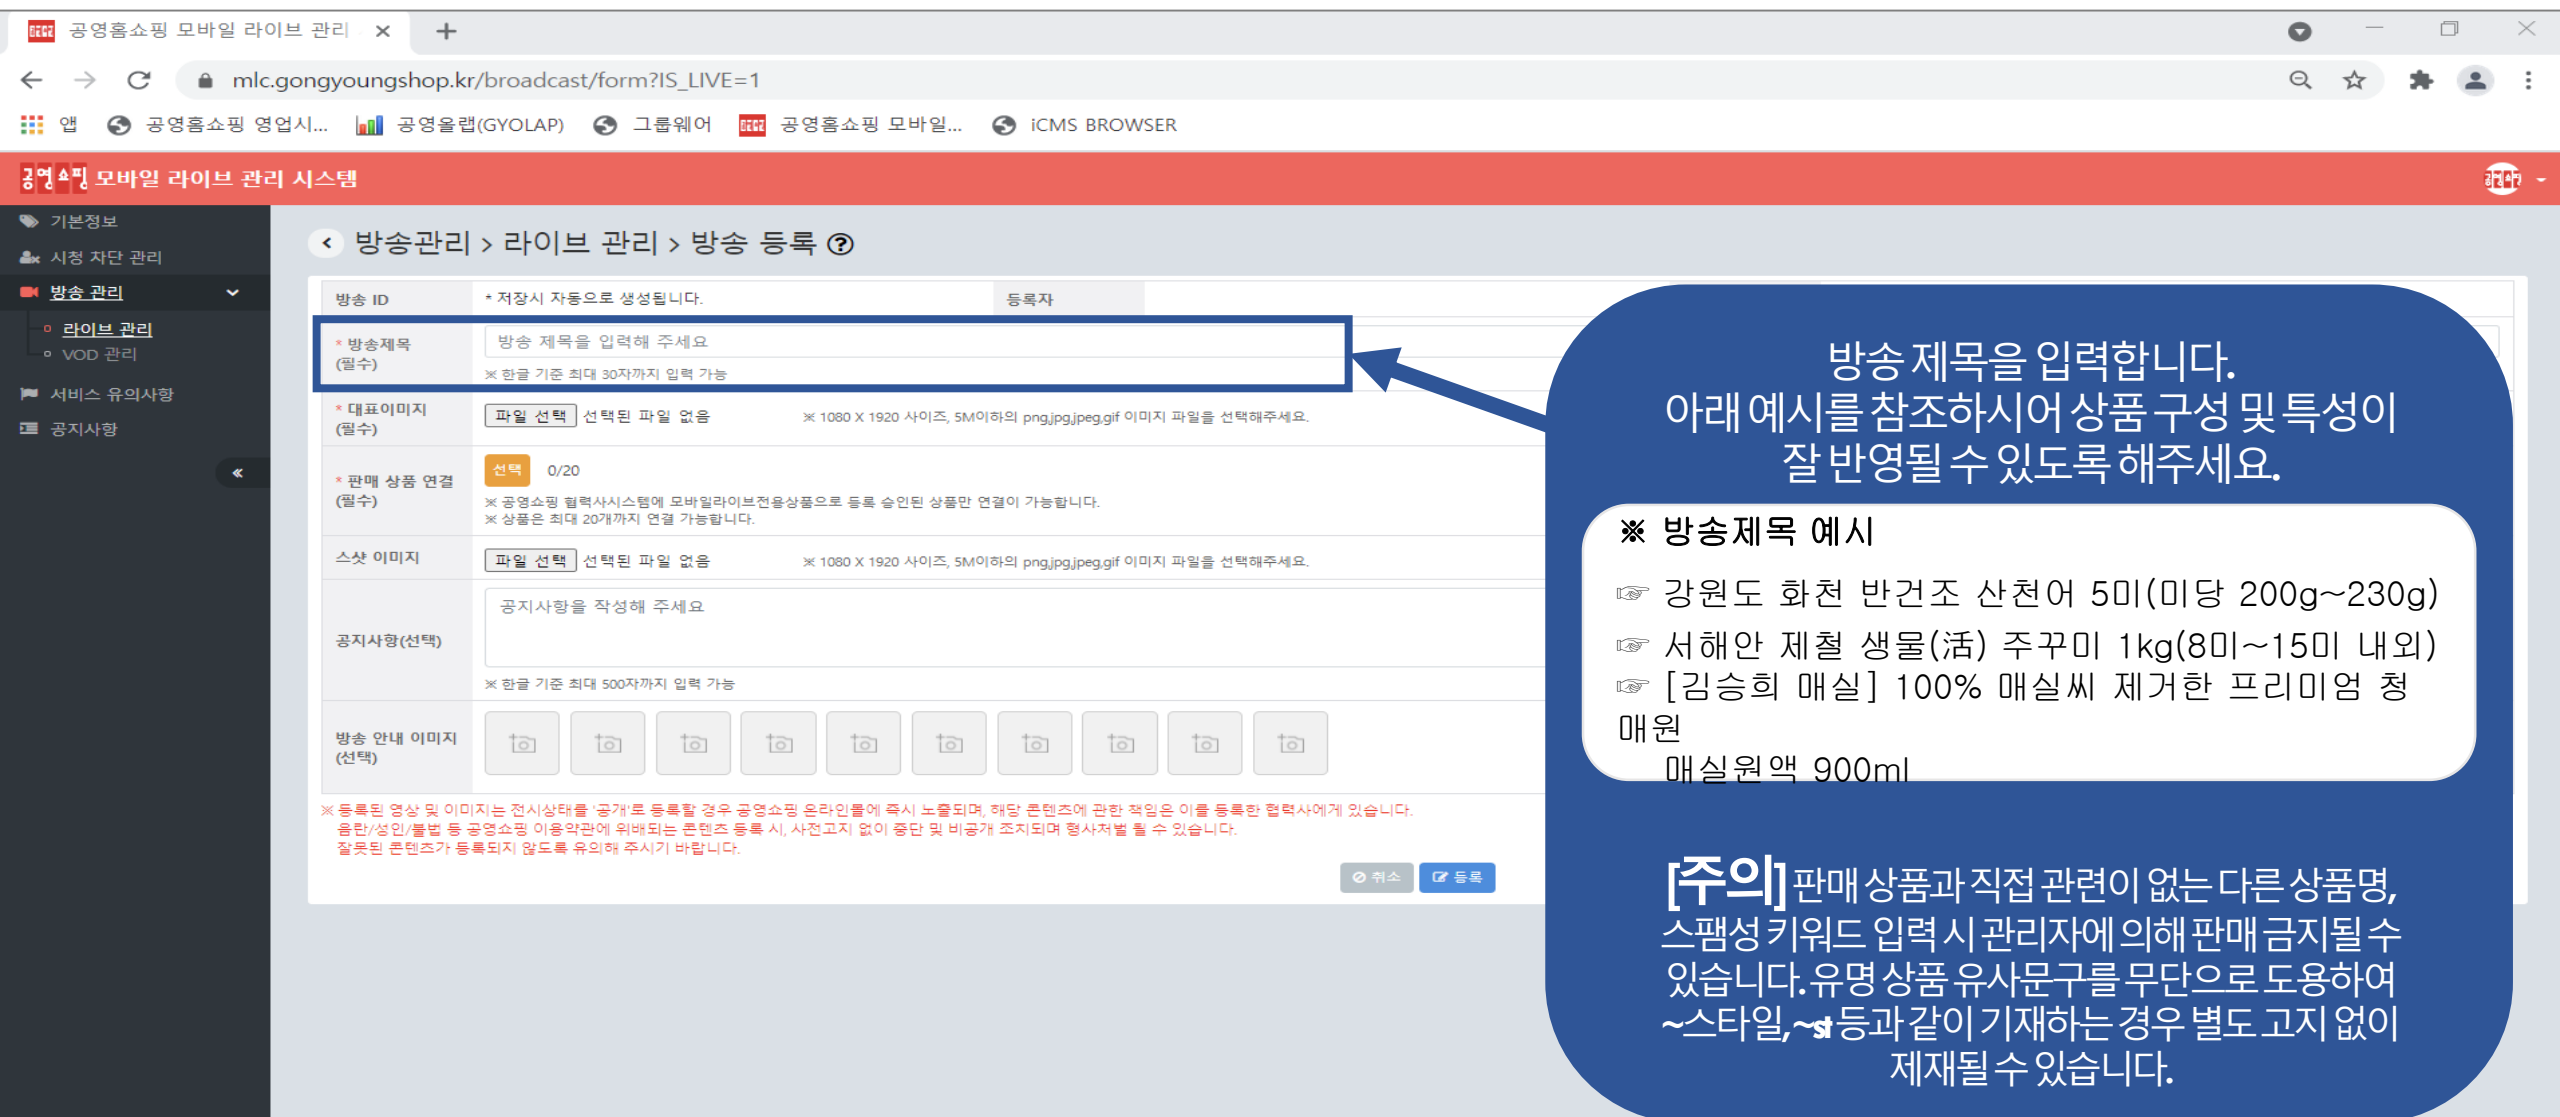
공영홈쇼핑 모바일 라이브 관리

mlc.gongyoungshop.kr/broadcast/form?IS_LIVE=1

앱 공영홈쇼핑 영업시... 공영올랩(GYOLAP) 그룹웨어 공영홈쇼핑 모바일... iCMS BROWSER

공영쇼핑 모바일 라이브 관리 시스템

기본정보
시청 차단 관리
방송 관리
라이브 관리
VOD 관리
서비스 유의사항
공지사항
«

방송관리 > 라이브 관리 > 방송 등록 ?

| 방송 ID | * 저장시 자동으로 생성됩니다. | 등록자 |
|---|---|---|
| * 방송제목 (필수) | 방송 제목을 입력해 주세요 ※ 한글 기준 최대 30자까지 입력 가능 | |
| * 대표이미지 (필수) | 파일 선택 선택된 파일 없음 ※ 1080 X 1920 사이즈, 5M이하의 png,jpg,jpeg,gif 이미지 파일을 선택해주세요. | |
| * 판매 상품 연결 (필수) | 선택 0/20 ※ 공영쇼핑 협력사시스템에 모바일라이브전용상품으로 등록 승인된 상품만 연결이 가능합니다. ※ 상품은 최대 20개까지 연결 가능합니다. | |
| 스샷 이미지 | 파일 선택 선택된 파일 없음 ※ 1080 X 1920 사이즈, 5M이하의 png,jpg,jpeg,gif 이미지 파일을 선택해주세요. | |
| 공지사항(선택) | 공지사항을 작성해 주세요 ※ 한글 기준 최대 500자까지 입력 가능 | |
| 방송 안내 이미지 (선택) | | |

※ 등록된 영상 및 이미지는 전시상태를 '공개'로 등록할 경우 공영쇼핑 온라인몰에 즉시 노출되며, 해당 콘텐츠에 관한 책임은 이를 등록한 협력사에게 있습니다.
음란/성인/불법 등 공영쇼핑 이용약관에 위배되는 콘텐츠 등록 시, 사전고지 없이 중단 및 비공개 조치되며 형사처벌 될 수 있습니다.
잘못된 콘텐츠가 등록되지 않도록 유의해 주시기 바랍니다.

취소 등록

방송 제목을 입력합니다.
아래 예시를 참조하시어 상품 구성 및 특성이 잘 반영될 수 있도록 해주세요.

※ 방송제목 예시
☞ 강원도 화천 반건조 산천어 5미(미당 200g~230g)
☞ 서해안 제철 생물(活) 주꾸미 1kg(8미~15미 내외)
☞ [김승희 매실] 100% 매실씨 제거한 프리미엄 청매원
매실원액 900ml

[주의] 판매상품과 직접 관련이 없는 다른 상품명, 스팸성 키워드 입력 시 관리자에 의해 판매금지될 수 있습니다. 유명 상품 유사문구를 무단으로 도용하여 ~스타일, ~st 등과 같이 기재하는 경우 별도 고지 없이 제재될 수 있습니다.